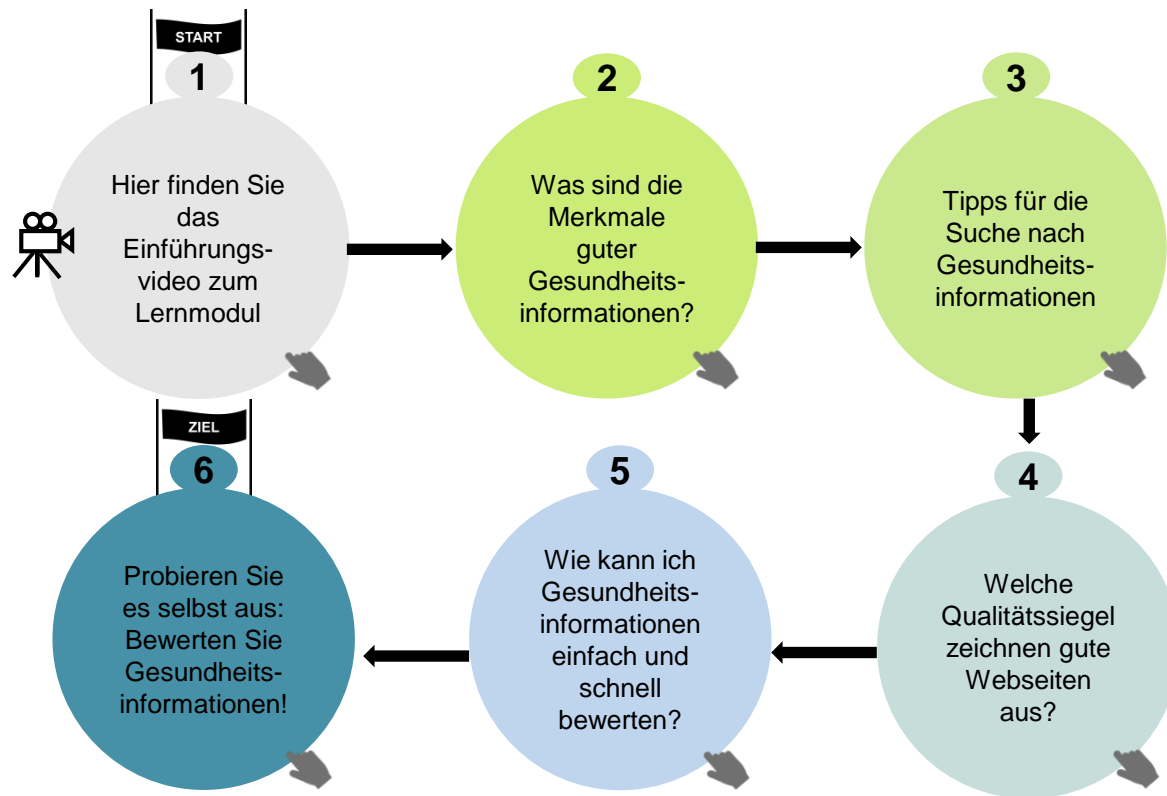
START

1

Hier finden Sie das Einführungsvideo zum Lernmodul

2

Was sind die Merkmale guter Gesundheitsinformationen?

3

Tipps für die Suche nach Gesundheitsinformationen

4

Welche Qualitätssiegel zeichnen gute Webseiten aus?

5

Wie kann ich Gesundheitsinformationen einfach und schnell bewerten?

ZIEL

6

Probieren Sie es selbst aus: Bewerten Sie Gesundheitsinformationen!